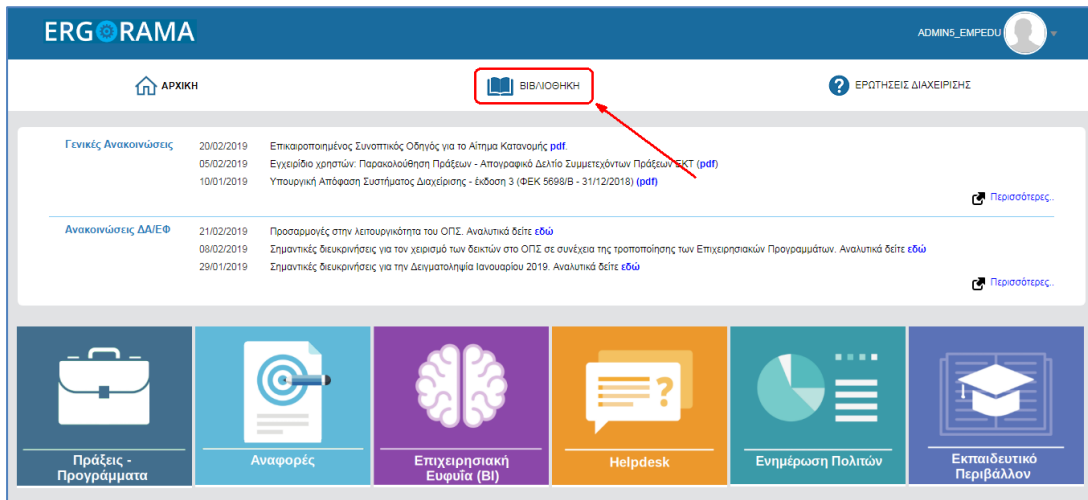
ERGORAMA

ADMIN5_EMPEDU

ΑΡΧΙΚΗ

ΒΙΒΛΙΟΘΗΚΗ

ΕΡΩΤΗΣΕΙΣ ΔΙΑΧΕΙΡΙΣΗΣ

Γενικές Ανακοινώσεις

20/02/2019 Επικαιροποιημένος Συνοπτικός Οδηγός για το Αίτημα Κατανομής pdf.

05/02/2019 Εγχειρίδιο χρηστών: Παρακολούθηση Πράξεων - Απογραφικό Δελτίο Συμμετεχόντων Πράξεων ΕΚΤ (pdf)

10/01/2019 Υπουργική Απόφαση Συστήματος Διαχείρισης - έκδοση 3 (ΦΕΚ 5698/Β - 31/12/2018) (pdf)

Περισσότερες..

Ανακοινώσεις ΔΑ/ΕΦ

21/02/2019 Προσαρμογές στην λειτουργικότητα του ΟΠΣ. Αναλυτικά δείτε εδώ

08/02/2019 Σημαντικές διευκρινήσεις για τον χειρισμό των δεικτών στο ΟΠΣ σε συνέχεια της τροποποίησης των Επιχειρησιακών Προγραμμάτων. Αναλυτικά δείτε εδώ

29/01/2019 Σημαντικές διευκρινήσεις για την Δειγματοληψία Ιανουαρίου 2019. Αναλυτικά δείτε εδώ

Περισσότερες..

Πράξεις - Προγράμματα

Αναφορές

Επιχειρησιακή Ευφυΐα (BI)

Helpdesk

Ενημέρωση Πολιτών

Εκπαιδευτικό Περιβάλλον